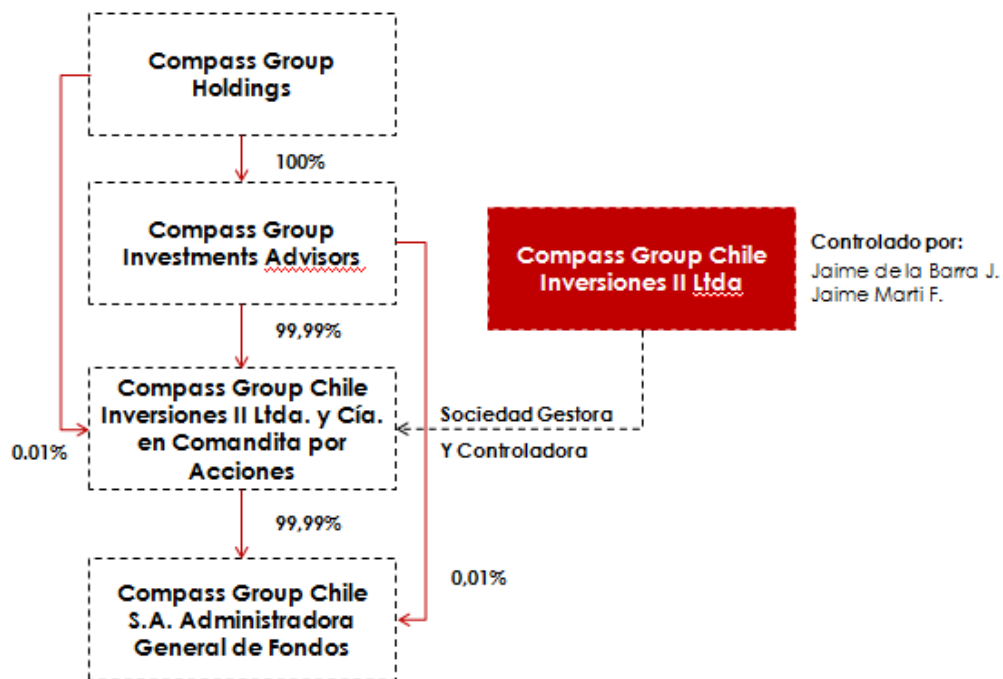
Compass Group Holdings

100%

Compass Group Investments Advisors

99,99%

Compass Group Chile Inversiones II Ltda. y Cía. en Comandita por Acciones

0.01%

99,99%

Compass Group Chile S.A. Administradora General de Fondos

0,01%

Compass Group Chile Inversiones II Ltda

Controlado por:
Jaime de la Barra J.
Jaime Martí F.

Sociedad Gestora
Y Controladora